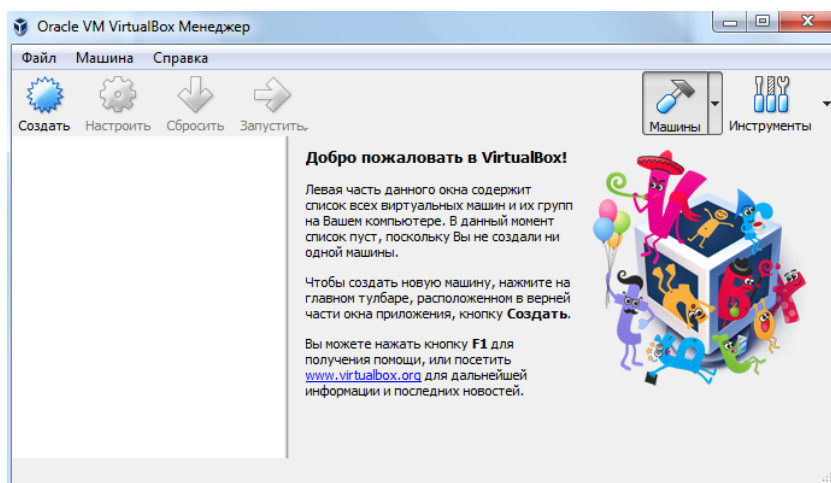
Oracle VM VirtualBox Менеджер

Файл Машина Справка

Создать Настроить Сбросить Запустить

Машины Инструменты

**Добро пожаловать в VirtualBox!**

Левая часть данного окна содержит список всех виртуальных машин и их групп на Вашем компьютере. В данный момент список пуст, поскольку Вы не создали ни одной машины.

Чтобы создать новую машину, нажмите на главном тулбаре, расположенном в верней части окна приложения, кнопку **Создать**.

Вы можете нажать кнопку **F1** для получения помощи, или посетить www.virtualbox.org для дальнейшей информации и последних новостей.